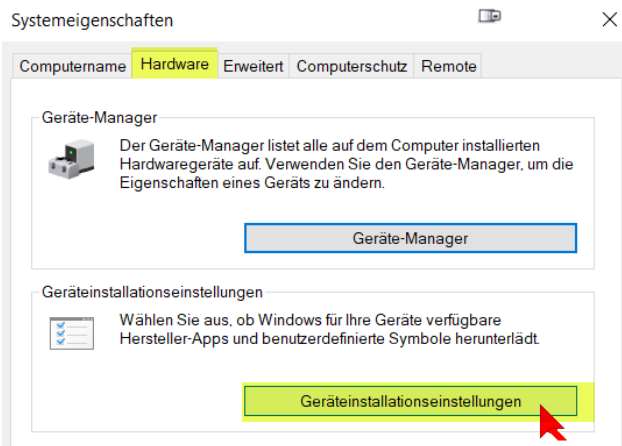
Systemeigenschaften

Computername | Hardware | Erweitert | Computerschutz | Remote

Geräte-Manager

Der Geräte-Manager listet alle auf dem Computer installierten Hardwaregeräte auf. Verwenden Sie den Geräte-Manager, um die Eigenschaften eines Geräts zu ändern.

Geräte-Manager

Geräteinstallationseinstellungen

Wählen Sie aus, ob Windows für Ihre Geräte verfügbare Hersteller-Apps und benutzerdefinierte Symbole herunterlädt.

Geräteinstallationseinstellungen